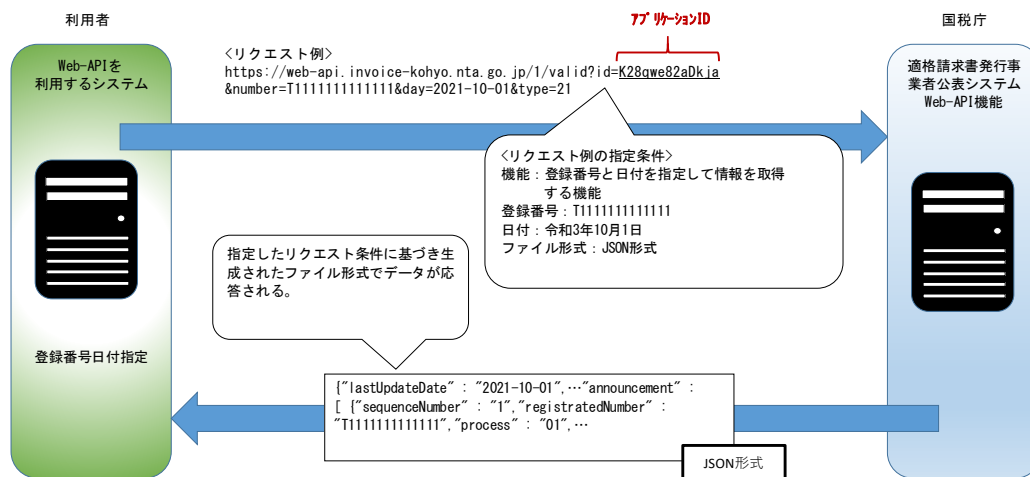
利用者

アプリケーションID

国税庁

<リクエスト例>
https://web-api.invoice-kohyo.nta.go.jp/1/valid?id=K28qwe82aDkja&number=T1111111111111&day=2021-10-01&type=21

Web-APIを利用するシステム

適格請求書発行事業者公表システムWeb-API機能

<リクエスト例の指定条件>
機能：登録番号と日付を指定して情報を取得する機能
登録番号：T1111111111111
日付：令和3年10月1日
ファイル形式：JSON形式

指定したリクエスト条件に基づき生成されたファイル形式でデータが応答される。

登録番号日付指定

{"lastUpdateDate" : "2021-10-01",…"announcement" : [ {"sequenceNumber" : "1","registratedNumber" : "T1111111111111","process" : "01",…

JSON形式